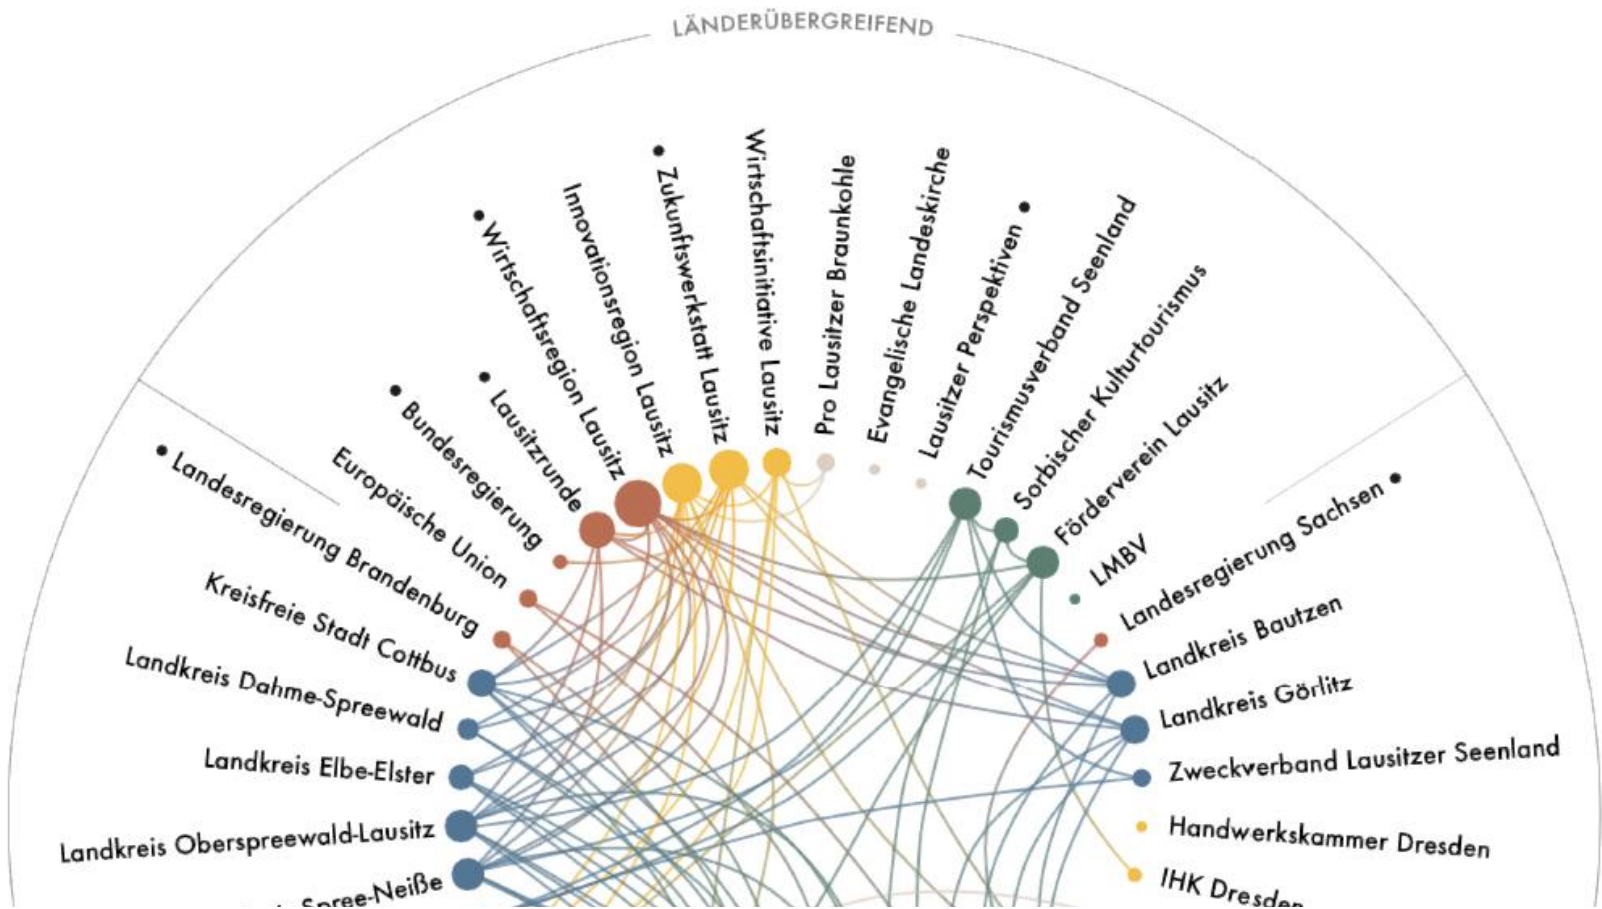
LÄNDERÜBERGREIFEND

Landesregierung Brandenburg
Europäische Union
Bundesregierung
Lausitzrunde
Wirtschaftsregion Lausitz
Innovationsregion Lausitz
Zukunftswerkstatt Lausitz
Wirtschaftsinitiative Lausitz
Pro Lausitzer Braunkohle
Evangelische Landeskirche
Lausitzer Perspektiven
Tourismusverband Seenland
Sorbischer Kulturtourismus
Förderverein Lausitz
LMBV
Landesregierung Sachsen
Landkreis Bautzen
Landkreis Görlitz
Zweckverband Lausitzer Seenland
Handwerkskammer Dresden
IHK Dresden

Kreisfreie Stadt Cottbus
Landkreis Dahme-Spreewald
Landkreis Elbe-Elster
Landkreis Oberspreewald-Lausitz
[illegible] Spree-Neiße